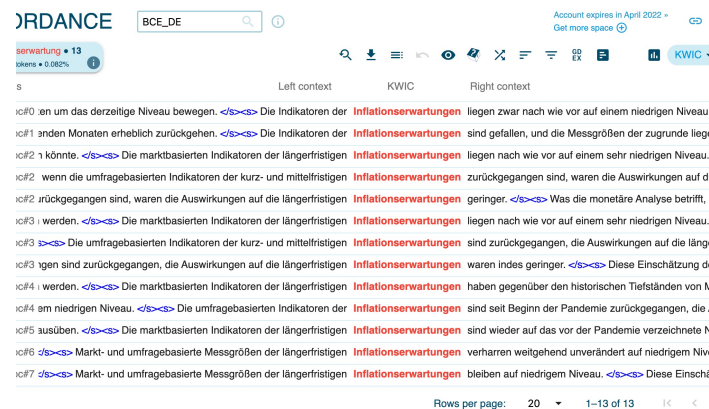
ORDANCE

BCE_DE

Account expires in April 2022 »
Get more space

serwartung • 13
tokens • 0.082%

KWIC

s | Left context | KWIC | Right context

| s | Left context | KWIC | Right context |
|---|---|---|---|
| oc#0 | en um das derzeitige Niveau bewegen. </s><s> Die Indikatoren der | Inflationserwartungen | liegen zwar nach wie vor auf einem niedrigen Niveau |
| oc#1 | enden Monaten erheblich zurückgehen. </s><s> Die Indikatoren der | Inflationserwartungen | sind gefallen, und die Messgrößen der zugrunde lieg |
| oc#2 | n könnte. </s><s> Die marktbasierten Indikatoren der längerfristigen | Inflationserwartungen | liegen nach wie vor auf einem sehr niedrigen Niveau. |
| oc#2 | wenn die umfragebasierten Indikatoren der kurz- und mittelfristigen | Inflationserwartungen | zurückgegangen sind, waren die Auswirkungen auf d |
| oc#2 | zurückgegangen sind, waren die Auswirkungen auf die längerfristigen | Inflationserwartungen | geringer. </s><s> Was die monetäre Analyse betrifft, |
| oc#3 | werden. </s><s> Die marktbasierten Indikatoren der längerfristigen | Inflationserwartungen | liegen nach wie vor auf einem sehr niedrigen Niveau. |
| oc#3 | </s><s> Die umfragebasierten Indikatoren der kurz- und mittelfristigen | Inflationserwartungen | sind zurückgegangen, die Auswirkungen auf die läng |
| oc#3 | ngen sind zurückgegangen, die Auswirkungen auf die längerfristigen | Inflationserwartungen | waren indes geringer. </s><s> Diese Einschätzung d |
| oc#4 | werden. </s><s> Die marktbasierten Indikatoren der längerfristigen | Inflationserwartungen | haben gegenüber den historischen Tiefständen von |
| oc#4 | em niedrigen Niveau. </s><s> Die umfragebasierten Indikatoren der | Inflationserwartungen | sind seit Beginn der Pandemie zurückgegangen, die |
| oc#5 | ausüben. </s><s> Die marktbasierten Indikatoren der längerfristigen | Inflationserwartungen | sind wieder auf das vor der Pandemie verzeichnete N |
| oc#6 | </s><s> Markt- und umfragebasierte Messgrößen der längerfristigen | Inflationserwartungen | verharren weitgehend unverändert auf niedrigem Niv |
| oc#7 | </s><s> Markt- und umfragebasierte Messgrößen der längerfristigen | Inflationserwartungen | bleiben auf niedrigem Niveau. </s><s> Diese Einschä |

Rows per page: 20 1–13 of 13